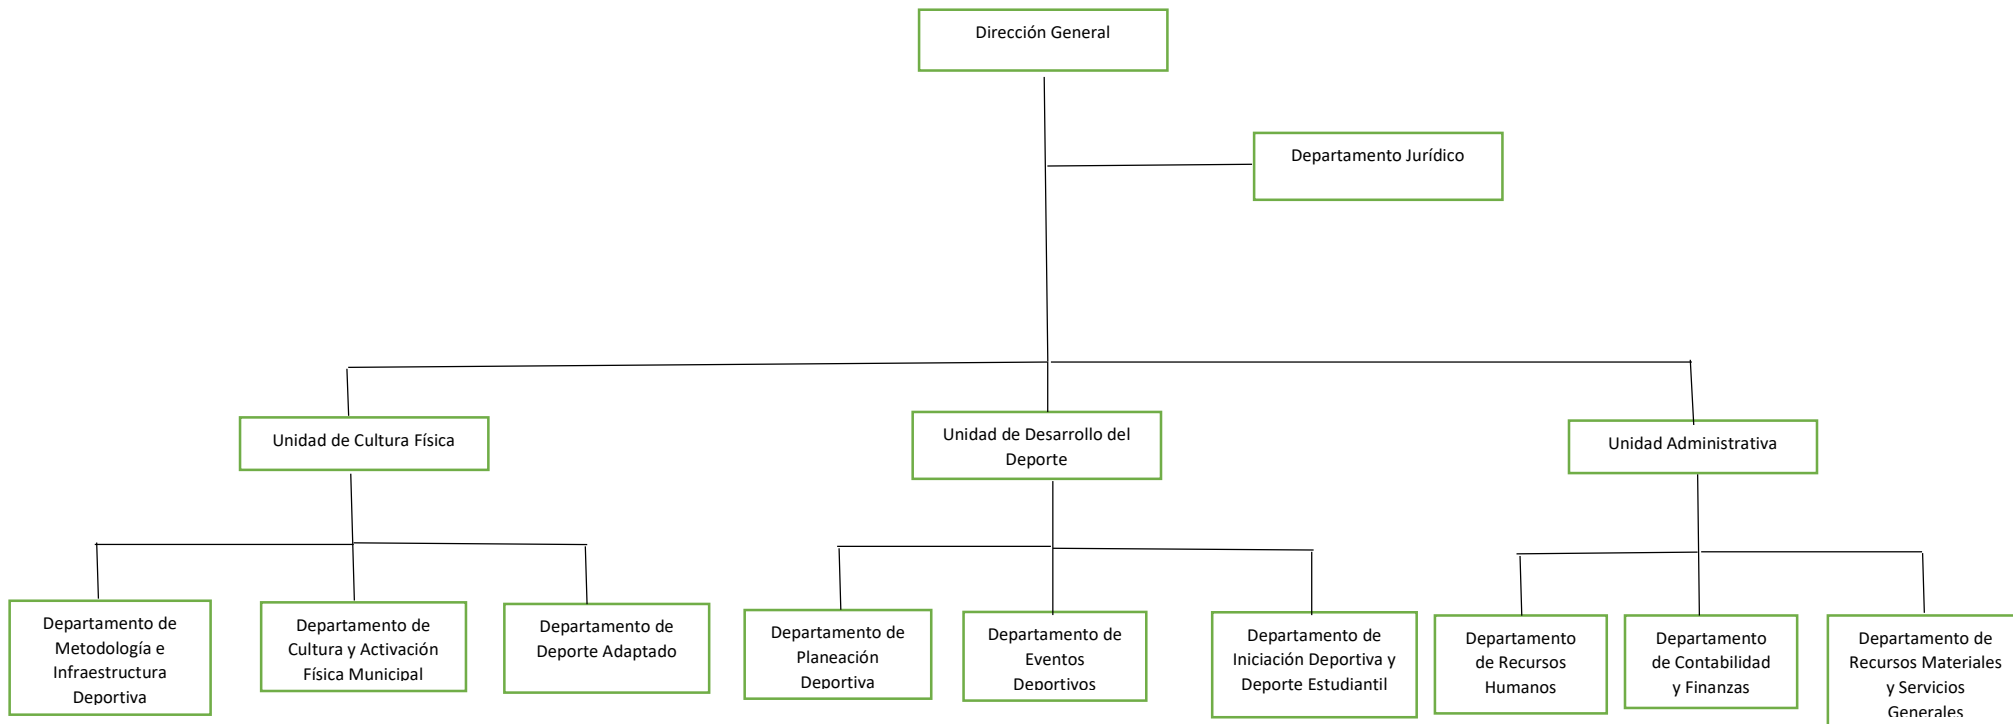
Dirección General

Departamento Jurídico

Unidad de Cultura Física

Unidad de Desarrollo del Deporte

Unidad Administrativa

Departamento de Metodología e Infraestructura Deportiva

Departamento de Cultura y Activación Física Municipal

Departamento de Deporte Adaptado

Departamento de Planeación Deportiva

Departamento de Eventos Deportivos

Departamento de Iniciación Deportiva y Deporte Estudiantil

Departamento de Recursos Humanos

Departamento de Contabilidad y Finanzas

Departamento de Recursos Materiales y Servicios Generales